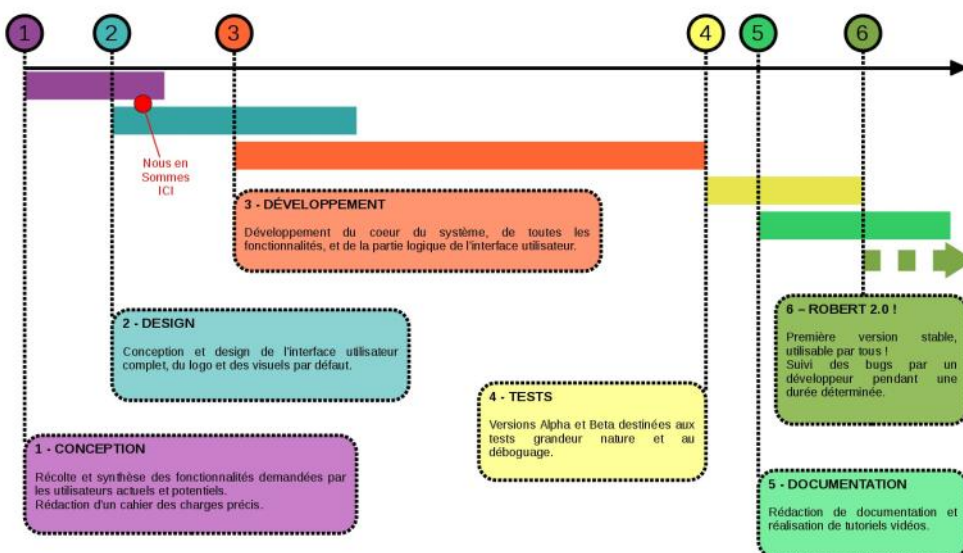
1

2

3

4

5

6

Nous en Sommes ICI

3 - DÉVELOPPEMENT

Développement du coeur du système, de toutes les fonctionnalités, et de la partie logique de l'interface utilisateur.

2 - DESIGN

Conception et design de l'interface utilisateur complet, du logo et des visuels par défaut.

1 - CONCEPTION

Récolte et synthèse des fonctionnalités demandées par les utilisateurs actuels et potentiels.
Rédaction d'un cahier des charges précis.

4 - TESTS

Versions Alpha et Beta destinées aux tests grandeur nature et au déboguage.

6 – ROBERT 2.0 !

Première version stable, utilisable par tous !
Suivi des bugs par un développeur pendant une durée déterminée.

5 - DOCUMENTATION

Rédaction de documentation et réalisation de tutoriels vidéos.